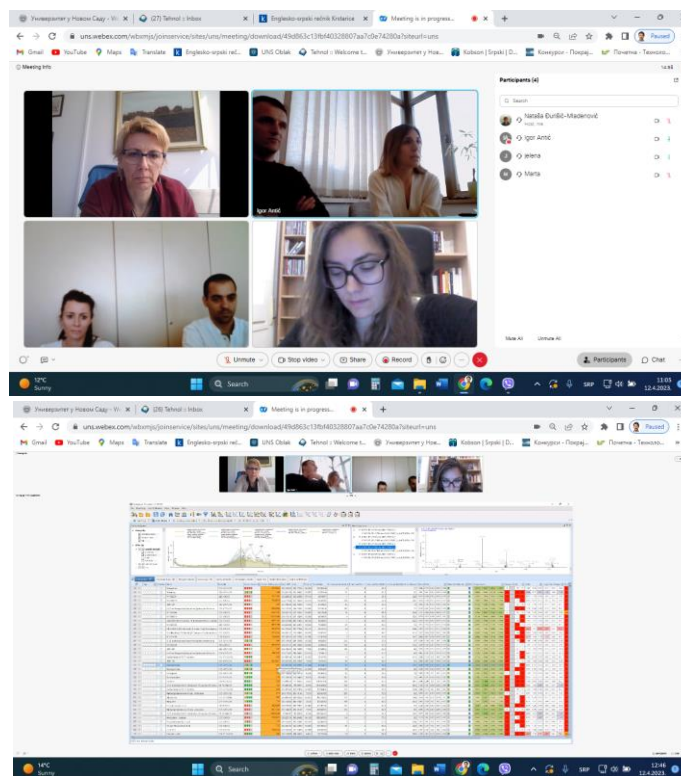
Универзитет у Новом Саду - Wr | (27) Tehnol :: Inbox | Englesko-srpski rečnik Kroland | Meeting is in progress...

uns.webex.com/wbxmjs/joinservice/sites/uns/meeting/download/49d863c13fbf40328807aa7c0e74280a?siteurl=uns

Gmail | YouTube | Maps | Translate | Englesko-srpski reč... | UNS Oblak | Tehnol :: Welcome t... | Универзитет у Нов... | Kobson | Srpski | D... | Конкурси - Покрај... | Почетна - Техноло...

Paused

Meeting Info

Participants (4)

Search

Nataša Đurišić-Mladenović
Host, me

Igor Antić

Jelena

Marta

Igor Antić

Mute All | Unmute All

Unmute | Stop video | Share | Record

Participants | Chat

12°C
Sunny

Search

SRP 13:03 12.4.2023.

Универзитет у Новом Саду - Wr | (28) Tehnol :: Inbox | Meeting is in progress...

uns.webex.com/wbxmjs/joinservice/sites/uns/meeting/download/49d863c13fbf40328807aa7c0e74280a?siteurl=uns

Gmail | YouTube | Maps | Translate | Englesko-srpski reč... | UNS Oblak | Tehnol :: Welcome t... | Универзитет у Нов... | Kobson | Srpski | D... | Конкурси - Покрај... | Почетна - Техноло...

Paused

14°C
Sunny

Search

SRP 12:46 12.4.2023.